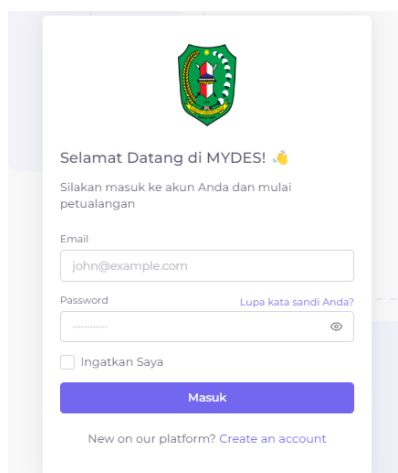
Selamat Datang di MYDES! 👋

Silakan masuk ke akun Anda dan mulai petualangan

Email

john@example.com

Password

Lupa kata sandi Anda?

············

Ingatkan Saya

Masuk

New on our platform? Create an account